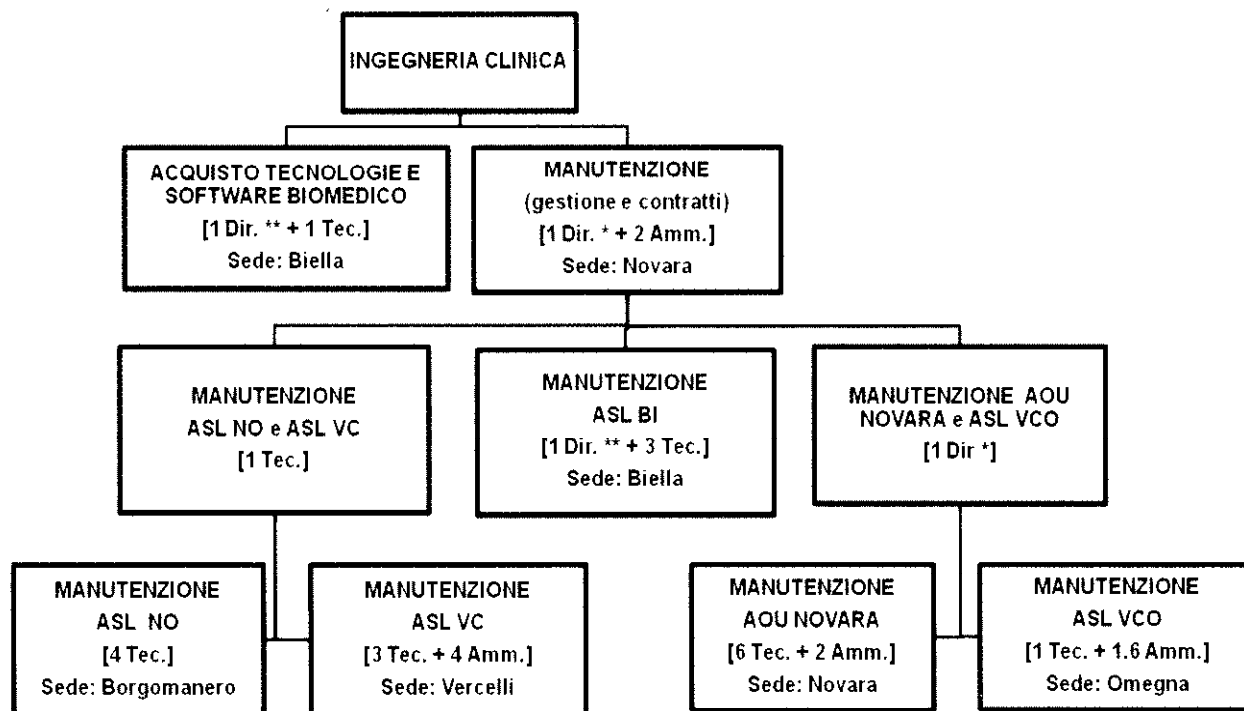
INGEGNERIA CLINICA

ACQUISTO TECNOLOGIE E SOFTWARE BIOMEDICO
[1 Dir. ** + 1 Tec.]
Sede: Biella

MANUTENZIONE
(gestione e contratti)
[1 Dir. * + 2 Amm.]
Sede: Novara

MANUTENZIONE
ASL NO e ASL VC
[1 Tec.]

MANUTENZIONE
ASL BI
[1 Dir. ** + 3 Tec.]
Sede: Biella

MANUTENZIONE AOU NOVARA e ASL VCO
[1 Dir *]

MANUTENZIONE
ASL NO
[4 Tec.]
Sede: Borgomanero

MANUTENZIONE
ASL VC
[3 Tec. + 4 Amm.]
Sede: Vercelli

MANUTENZIONE
AOU NOVARA
[6 Tec. + 2 Amm.]
Sede: Novara

MANUTENZIONE
ASL VCO
[1 Tec. + 1.6 Amm.]
Sede: Omegna